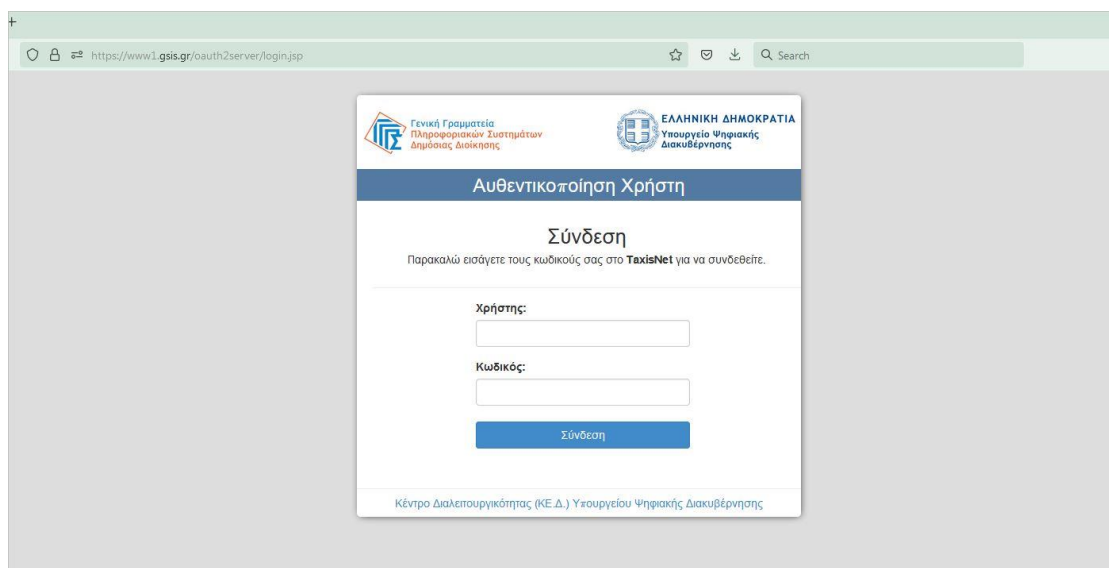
+

https://www1.gsis.gr/oauth2server/login.jsp

Search

Γενική Γραμματεία
Πληροφοριακών Συστημάτων
Δημόσιας Διοίκησης

ΕΛΛΗΝΙΚΗ ΔΗΜΟΚΡΑΤΙΑ
Υπουργείο Ψηφιακής
Διακυβέρνησης

Αυθεντικοποίηση Χρήστη

Σύνδεση

Παρακαλώ εισάγετε τους κωδικούς σας στο **TaxisNet** για να συνδεθείτε.

Χρήστης:

Κωδικός:

Σύνδεση

Κέντρο Διαλειτουργικότητας (ΚΕ.Δ.) Υπουργείου Ψηφιακής Διακυβέρνησης